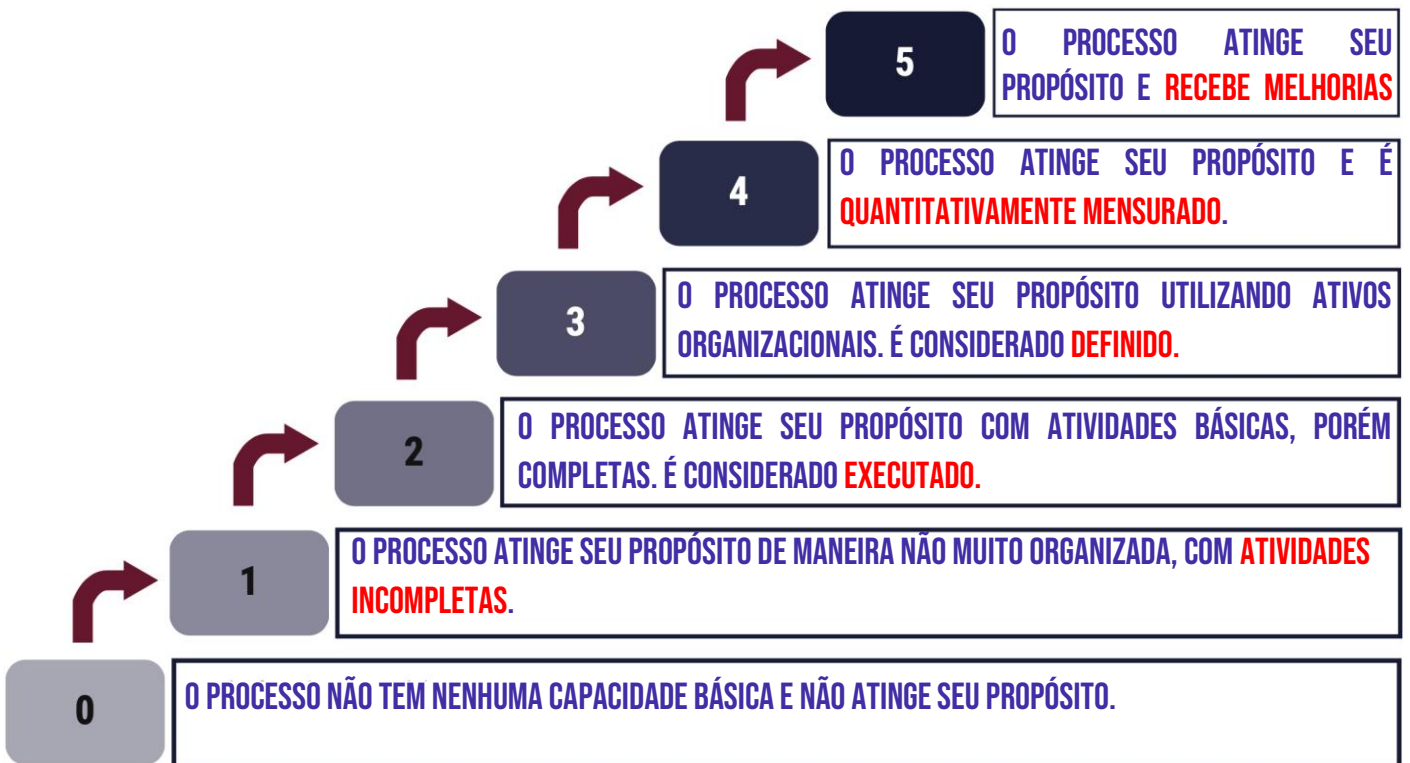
5

O PROCESSO ATINGE SEU PROPÓSITO E RECEBE MELHORIAS

4

O PROCESSO ATINGE SEU PROPÓSITO E É QUANTITATIVAMENTE MENSURADO.

3

O PROCESSO ATINGE SEU PROPÓSITO UTILIZANDO ATIVOS ORGANIZACIONAIS. É CONSIDERADO DEFINIDO.

2

O PROCESSO ATINGE SEU PROPÓSITO COM ATIVIDADES BÁSICAS, PORÉM COMPLETAS. É CONSIDERADO EXECUTADO.

1

O PROCESSO ATINGE SEU PROPÓSITO DE MANEIRA NÃO MUITO ORGANIZADA, COM ATIVIDADES INCOMPLETAS.

0

O PROCESSO NÃO TEM NENHUMA CAPACIDADE BÁSICA E NÃO ATINGE SEU PROPÓSITO.